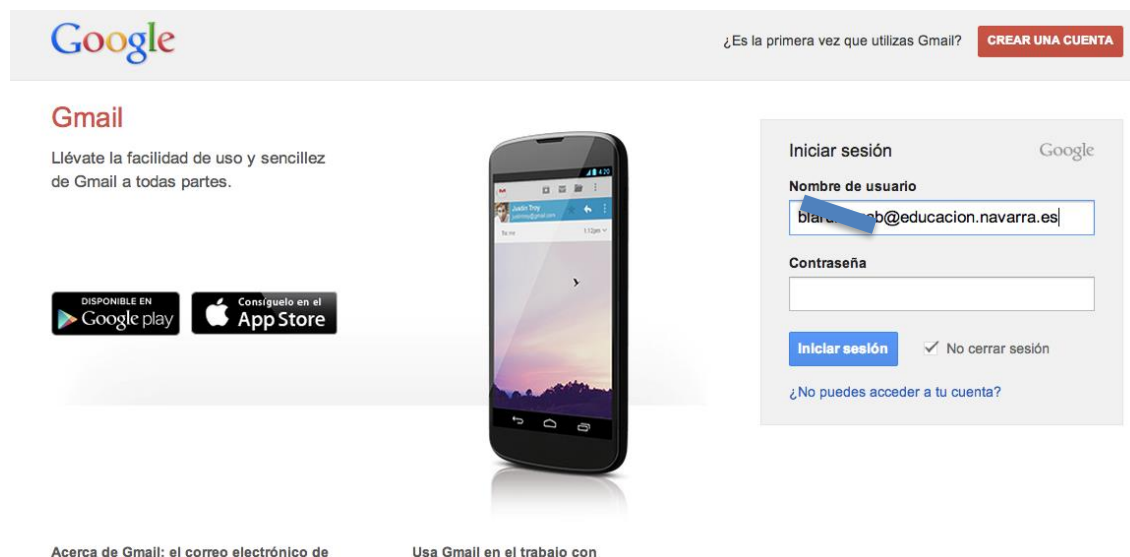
Google

¿Es la primera vez que utilizas Gmail? CREAR UNA CUENTA

Gmail

Llévate la facilidad de uso y sencillez de Gmail a todas partes.

DISPONIBLE EN Google play

Consíguelo en el App Store

Justin Troy

Iniciar sesión

Google

Nombre de usuario

bla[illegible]b@educacion.navarra.es

Contraseña

Iniciar sesión

No cerrar sesión

¿No puedes acceder a tu cuenta?

Acerca de Gmail: el correo electrónico de

Usa Gmail en el trabajo con